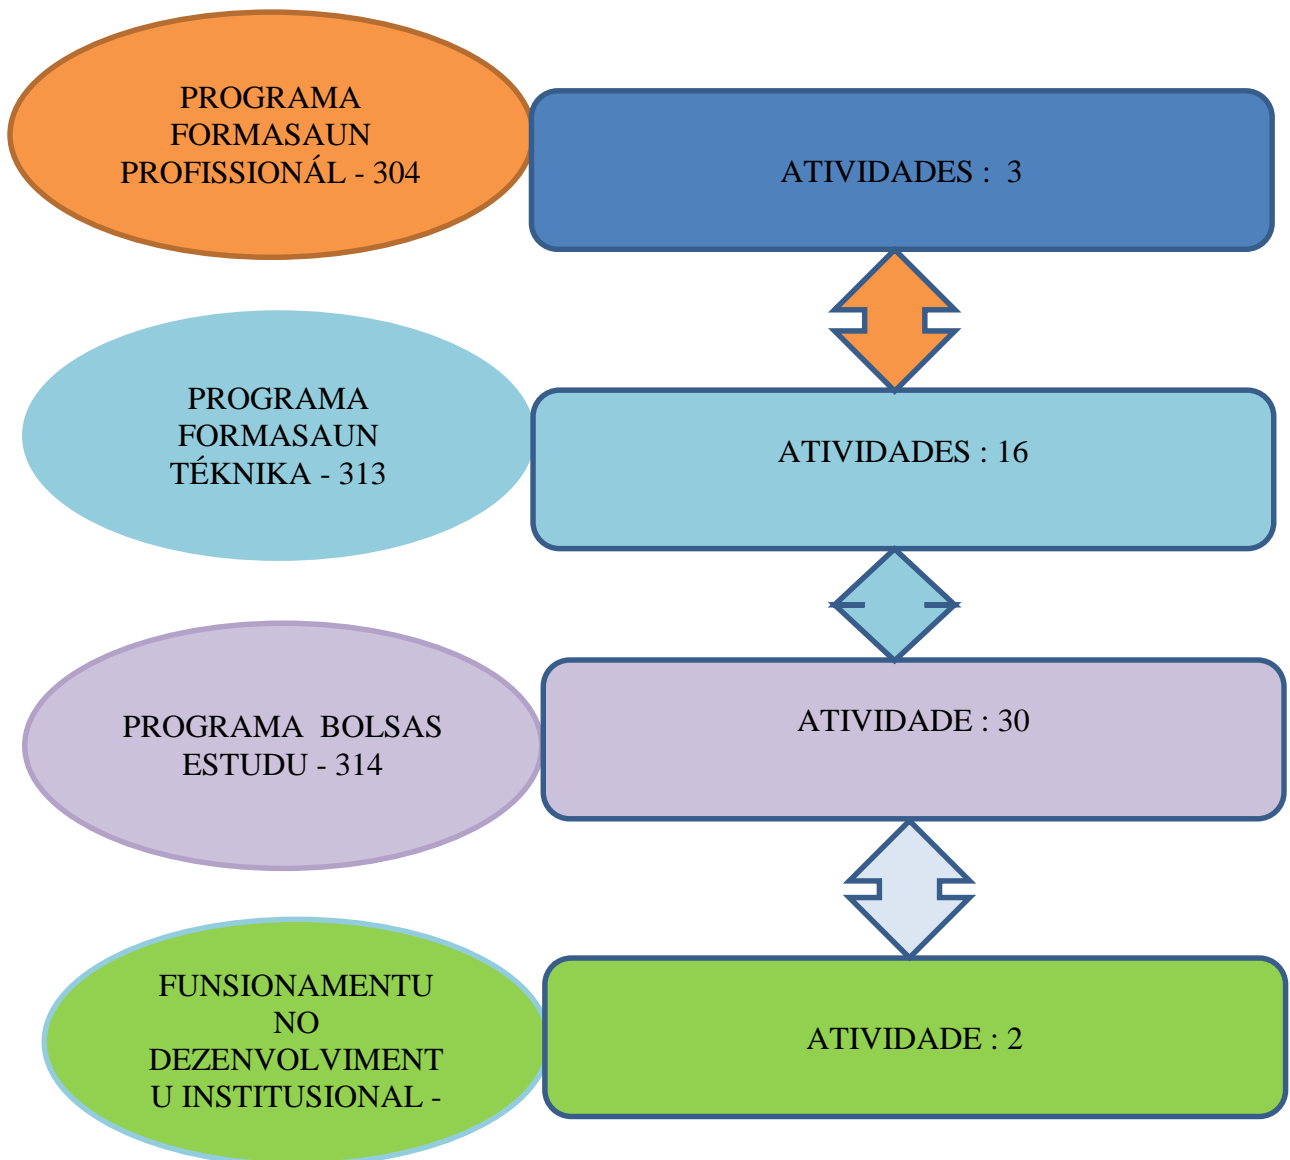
PROGRAMA FORMASAUN PROFISSIONÁL - 304

ATIVIDADES : 3

PROGRAMA FORMASAUN TÉKNIKA - 313

ATIVIDADES : 16

PROGRAMA BOLSAS ESTUDU - 314

ATIVIDADE : 30

FUNSIONAMENTU NO DEZENVOLVIMENTU INSTITUSIONAL -

ATIVIDADE : 2